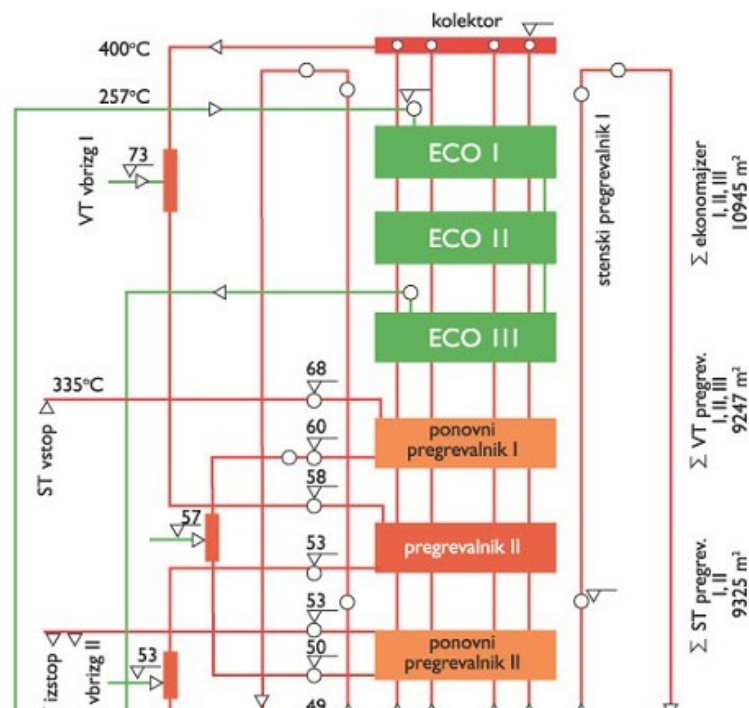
kolektor

400°C

257°C

VT vbrizg I

73

ECO I

ECO II

ECO III

stenski pregrevalnik I

$\sum$ ekonomajzer I, II, III 10945 m²

335°C

ST vstop

68

60

ponovni pregrevalnik I

58

$\sum$ VT pregrev. I, II, III 9247 m²

57

53

pregrevalnik II

53

$\sum$ ST pregrev. I, II 9325 m²

izstop

vbrizg II

53

50

ponovni pregrevalnik II

49